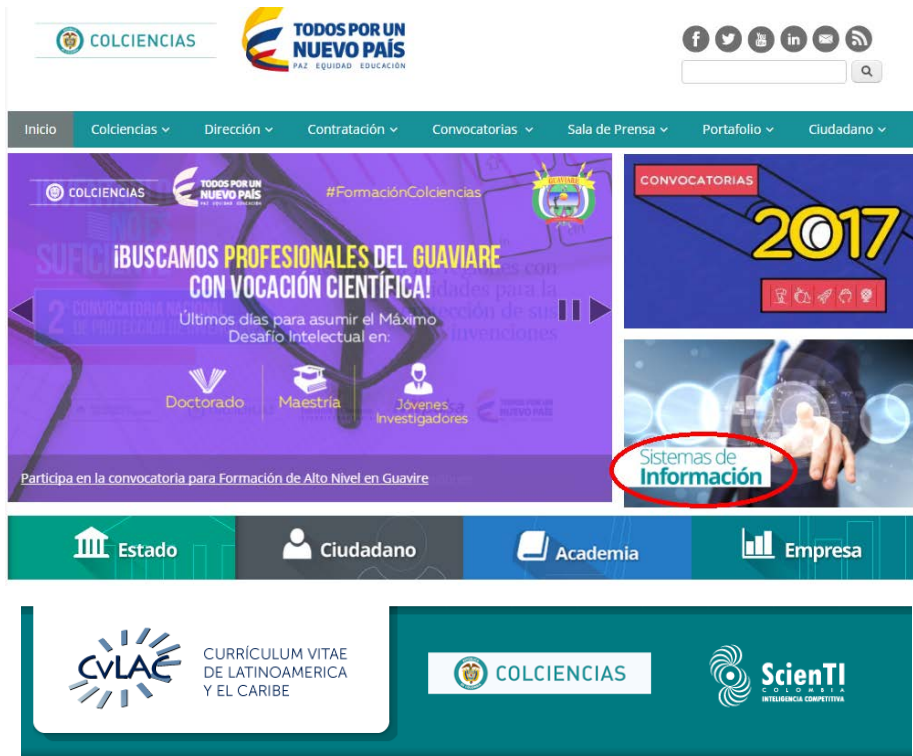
COLCIENCIAS

TODOS POR UN NUEVO PAÍS
PAZ EQUIDAD EDUCACIÓN

Inicio Colciencias Dirección Contratación Convocatorias Sala de Prensa Portafolio Ciudadano

COLCIENCIAS TODOS POR UN NUEVO PAÍS #FormaciónColciencias

¡BUSCAMOS PROFESIONALES DEL GUAVIARE CON VOCACIÓN CIENTÍFICA!

Últimos días para asumir el Máximo Desafío Intelectual en:

Doctorado Maestría Jóvenes Investigadores

Participa en la convocatoria para Formación de Alto Nivel en Guavire

CONVOCATORIAS 2017

Sistemas de Información

Estado Ciudadano Academia Empresa

CvLAC CURRÍCULUM VITAE DE LATINOAMERICA Y EL CARIBE

COLCIENCIAS

ScienTI COLOMBIA INTELIGENCIA COMPETITIVA